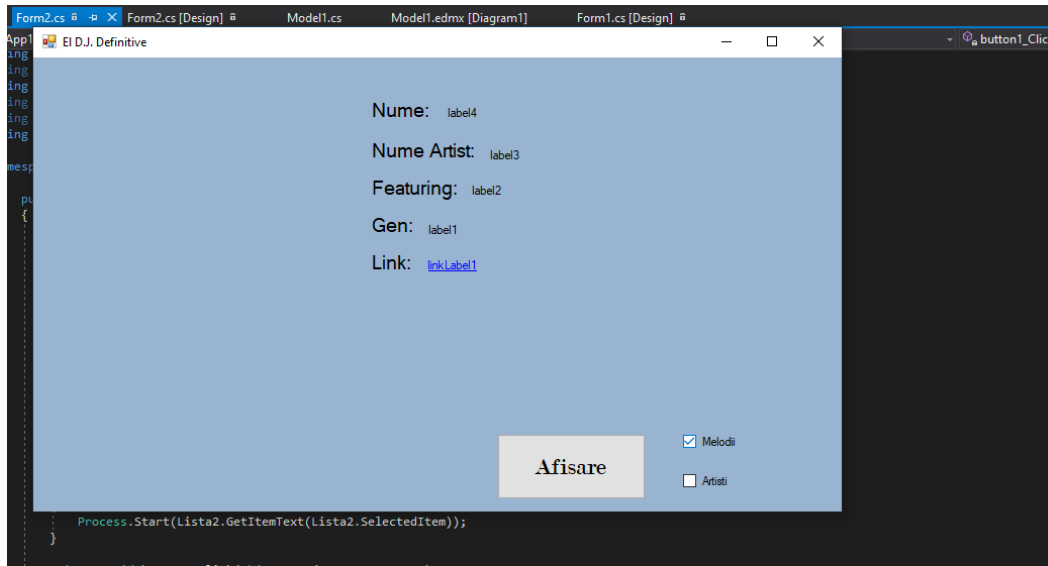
Form2.cs ⊕ × Form2.cs [Design] Model1.cs Model1.edmx [Diagram1] Form1.cs [Design]

App1
ing
ing
ing
ing
ing
ing
mesp
pu
{

button1_Clic

El D.J. Definitive

Nume: label4

Nume Artist: label3

Featuring: label2

Gen: label1

Link: linkLabel1

Afisare

Melodii

Artisti

Process.Start(Lista2.GetItemText(Lista2.SelectedItem));
}